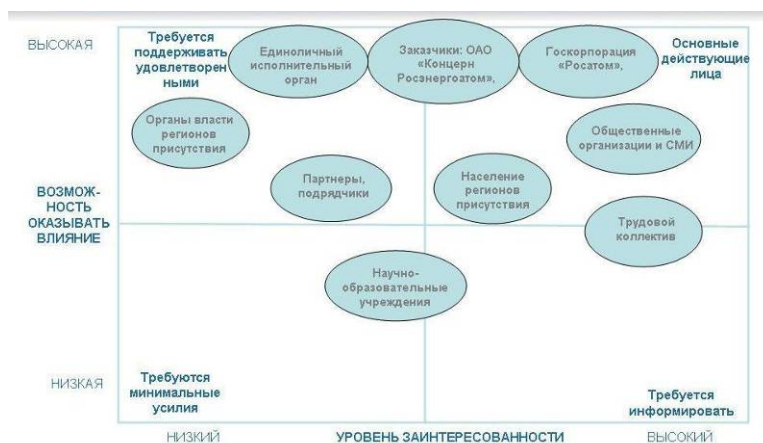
ВЫСОКАЯ

Требуется поддерживать удовлетворенными

Единоличный исполнительный орган

Заказчики: ОАО «Концерн Росэнергоатом»,

Госкорпорация «Росатом»,

Основные действующие лица

Органы власти регионов присутствия

Общественные организации и СМИ

ВОЗМОЖНОСТЬ ОКАЗЫВАТЬ ВЛИЯНИЕ

Партнеры, подрядчики

Население регионов присутствия

Трудовой коллектив

Научно-образовательные учреждения

НИЗКАЯ

Требуются минимальные усилия

Требуется информировать

НИЗКИЙ

УРОВЕНЬ ЗАИНТЕРЕСОВАННОСТИ

ВЫСОКИЙ